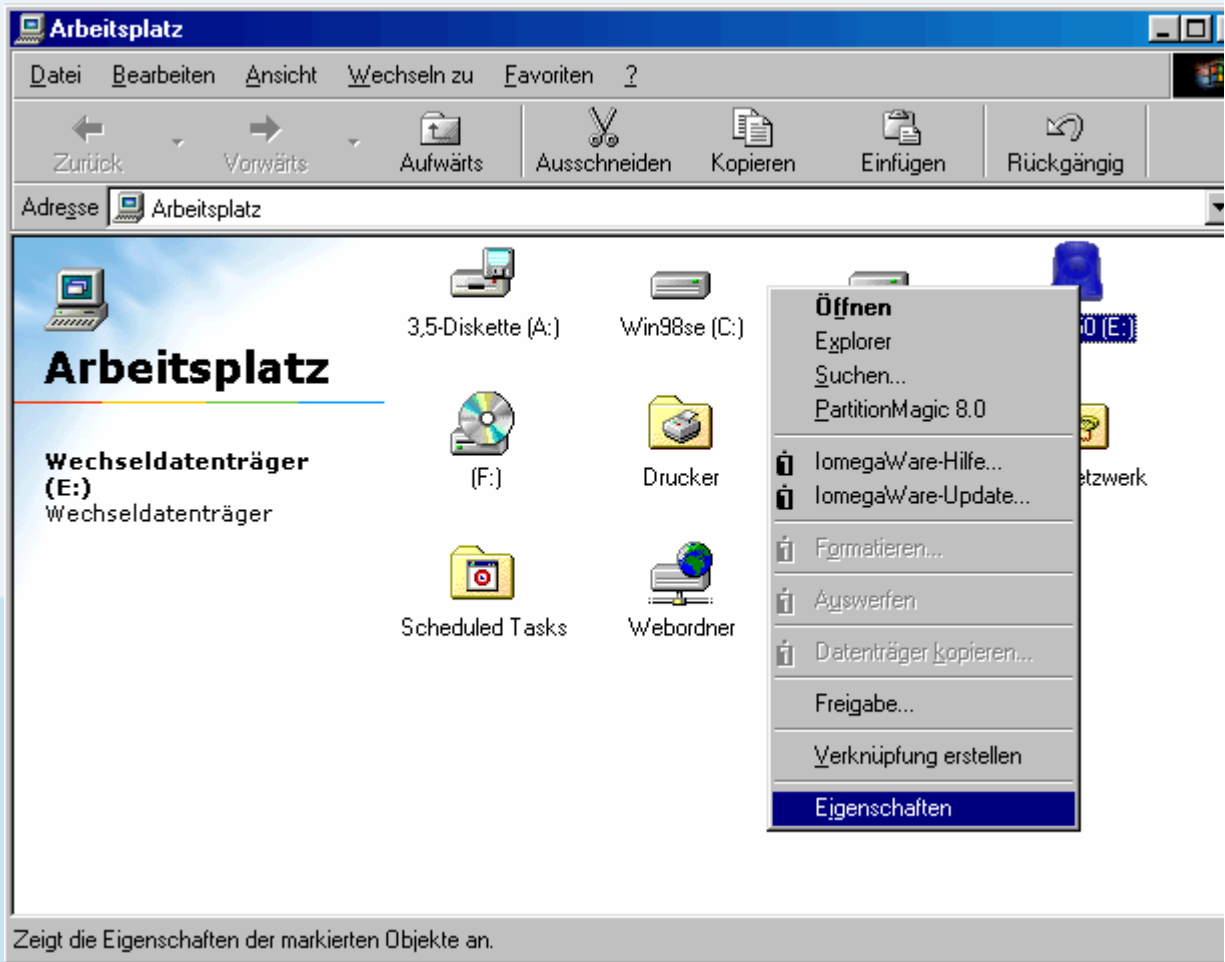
Arbeitsplatz

Datei Bearbeiten Ansicht Wechseln zu Favoriten ?

Zurück Vorwärts Aufwärts Ausschneiden Kopieren Einfügen Rückgängig

Adresse Arbeitsplatz

Arbeitsplatz

Wechseldatenträger (E:)
Wechseldatenträger

3,5-Diskette (A:)
Win98se (C:)
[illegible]0 (E:)
(F:)
Drucker
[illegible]etzwerk
Scheduled Tasks
Webordner

Öffnen
Explorer
Suchen...
PartitionMagic 8.0
IomegaWare-Hilfe...
IomegaWare-Update...
Formatieren...
Auswerfen
Datenträger kopieren...
Freigabe...
Verknüpfung erstellen
Eigenschaften

Zeigt die Eigenschaften der markierten Objekte an.